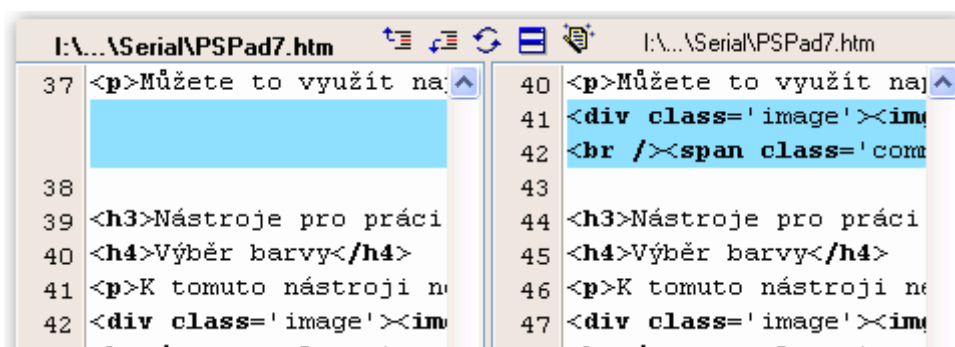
I:\...\Serial\PSPad7.htm

I:\...\Serial\PSPad7.htm

37 <p>Můžete to využít na

38

39 <h3>Nástroje pro práci

40 <h4>Výběr barvy</h4>

41 <p>K tomuto nástroji n

42 <div class='image'><im

40 <p>Můžete to využít na

41 <div class='image'><im

42 <br /><span class='com

43

44 <h3>Nástroje pro práci

45 <h4>Výběr barvy</h4>

46 <p>K tomuto nástroji ne

47 <div class='image'><im